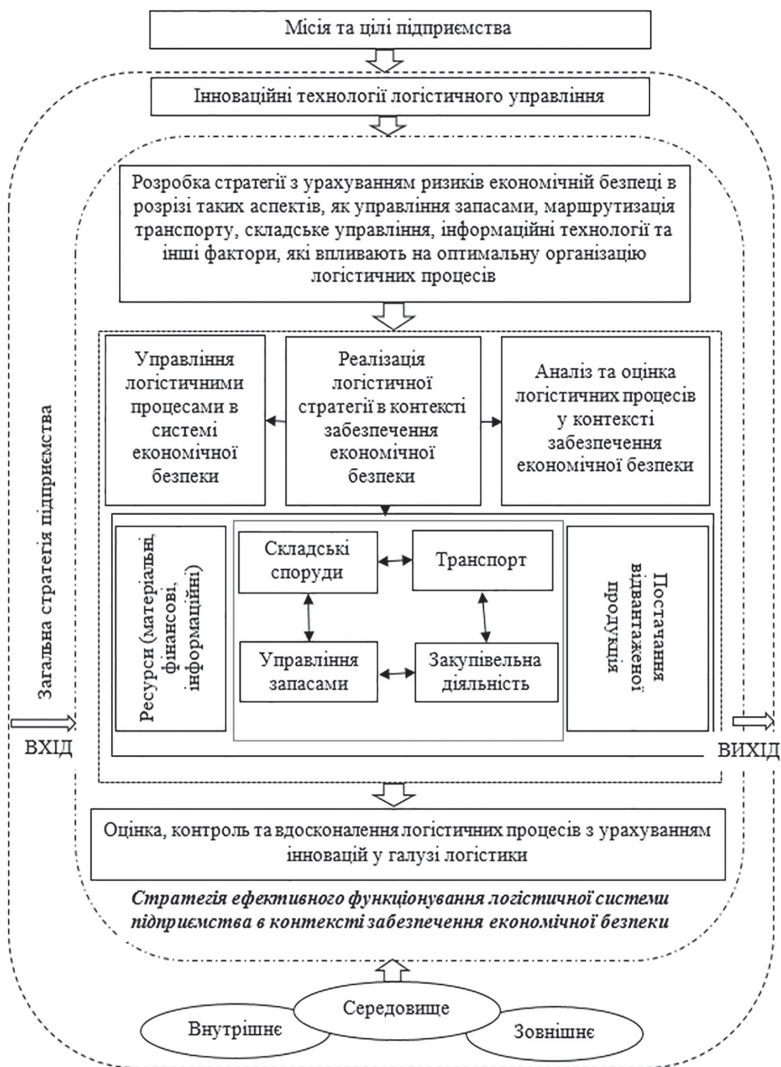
Місія та цілі підприємства

Інноваційні технології логістичного управління

Загальна стратегія підприємства

Розробка стратегії з урахуванням ризиків економічній безпеці в розрізі таких аспектів, як управління запасами, маршрутизація транспорту, складське управління, інформаційні технології та інші фактори, які впливають на оптимальну організацію логістичних процесів

Управління логістичними процесами в системі економічної безпеки

Реалізація логістичної стратегії в контексті забезпечення економічної безпеки

Аналіз та оцінка логістичних процесів у контексті забезпечення економічної безпеки

Ресурси (матеріальні, фінансові, інформаційні)

Складські споруди

Транспорт

Управління запасами

Закупівельна діяльність

Постачання відвантаженої продукції

ВХІД

ВИХІД

Оцінка, контроль та вдосконалення логістичних процесів з урахуванням інновацій у галузі логістики

Стратегія ефективного функціонування логістичної системи підприємства в контексті забезпечення економічної безпеки

Середовище

Внутрішнє

Зовнішнє